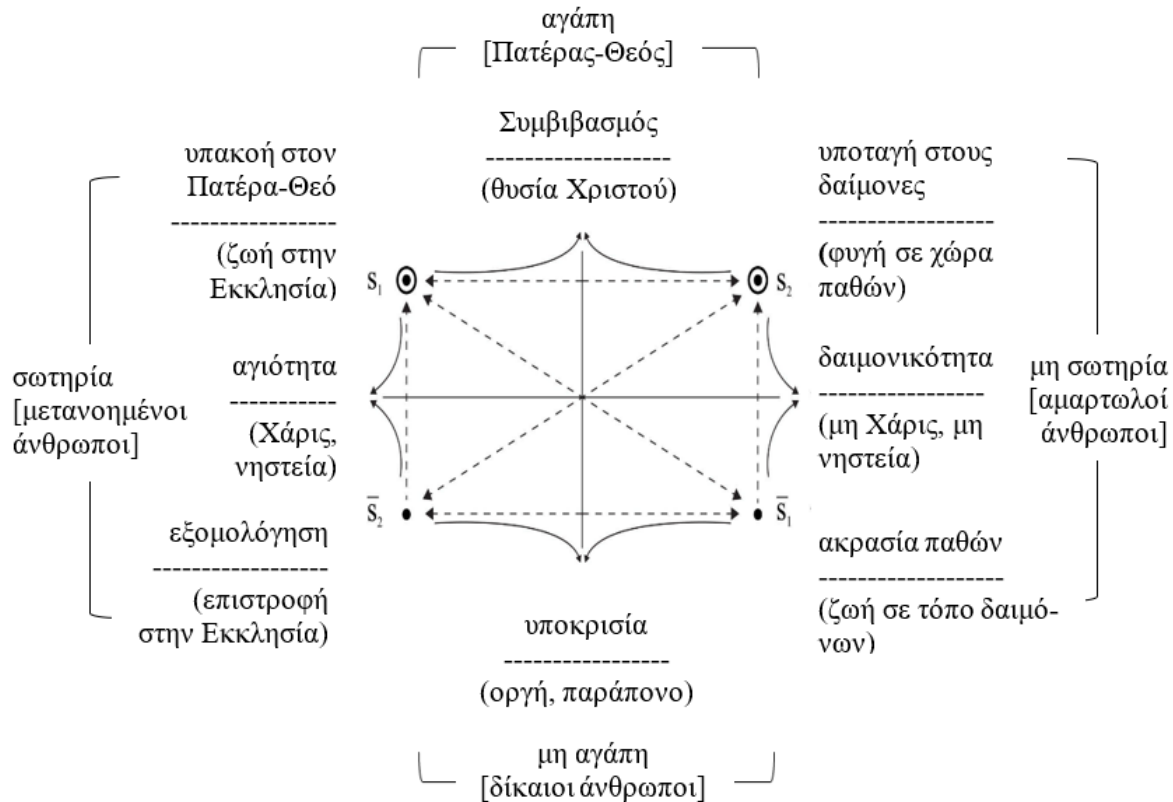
αγάπη
[Πατέρας-Θεός]

Συμβιβασμός
------------------
(θυσία Χριστού)

υπακοή στον Πατέρα-Θεό
------------------
(ζωή στην Εκκλησία)

υποταγή στους δαίμονες
------------------
(φυγή σε χώρα παθών)

$S_1$

$S_2$

σωτηρία [μετανοημένοι άνθρωποι]

αγιότητα
----------
(Χάρις, νηστεία)

δαιμονικότητα
----------------
(μη Χάρις, μη νηστεία)

μη σωτηρία [αμαρτωλοί άνθρωποι]

$\bar{S}_2$

$\bar{S}_1$

εξομολόγηση
------------------
(επιστροφή στην Εκκλησία)

ακρασία παθών
------------------
(ζωή σε τόπο δαιμόνων)

υποκρισία
----------------
(οργή, παράπονο)

μη αγάπη
[δίκαιοι άνθρωποι]